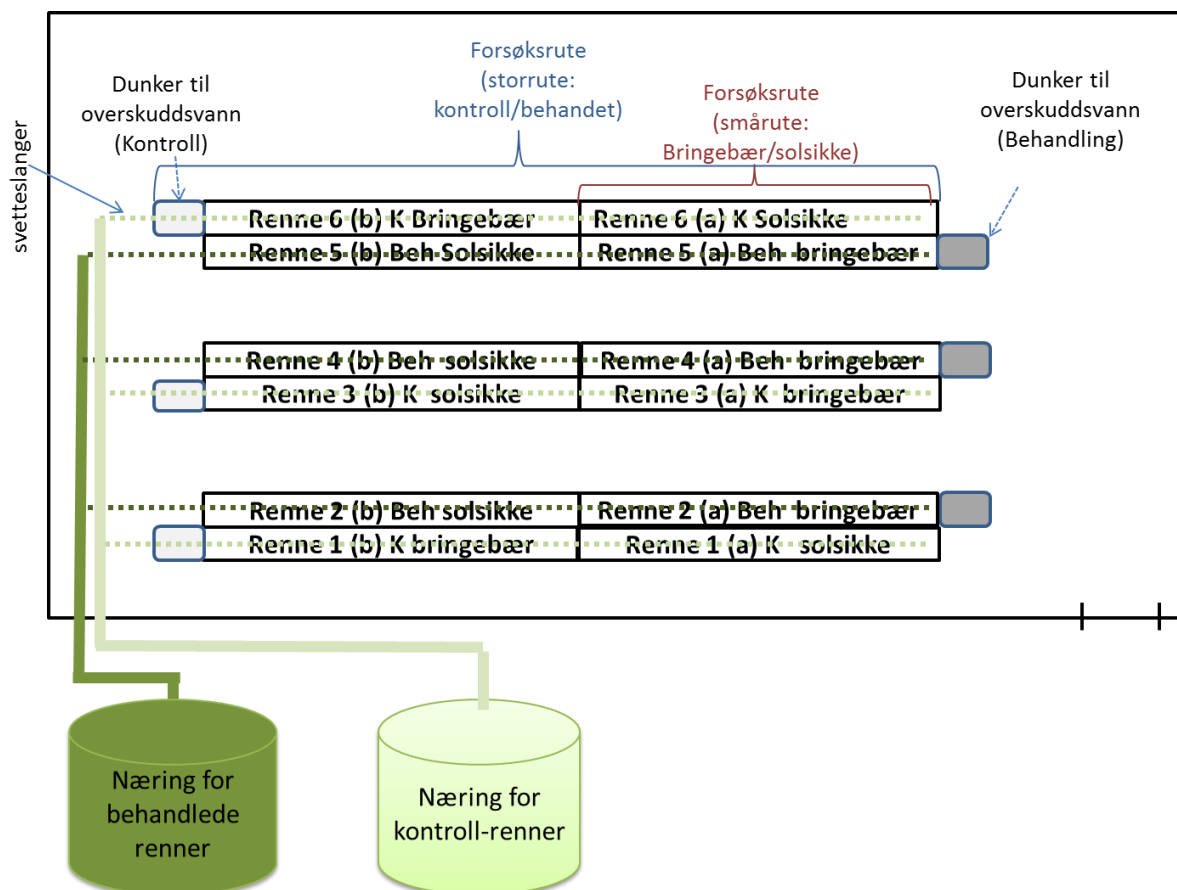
Forsøksrute (storrute: kontroll/behandet)

Dunker til overskuddsvann (Kontroll)

Forsøksrute (smårute: Bringebær/solsikke)

Dunker til overskuddsvann (Behandling)

svetteslanger

| Renne 6 (b) K Bringebær | Renne 6 (a) K Solsikke |
|---|---|
| Renne 5 (b) Beh Solsikke | Renne 5 (a) Beh bringebær |

| Renne 4 (b) Beh solsikke | Renne 4 (a) Beh bringebær |
|---|---|
| Renne 3 (b) K solsikke | Renne 3 (a) K bringebær |

| Renne 2 (b) Beh solsikke | Renne 2 (a) Beh bringebær |
|---|---|
| Renne 1 (b) K bringebær | Renne 1 (a) K solsikke |

Næring for behandlede renner

Næring for kontroll-renner